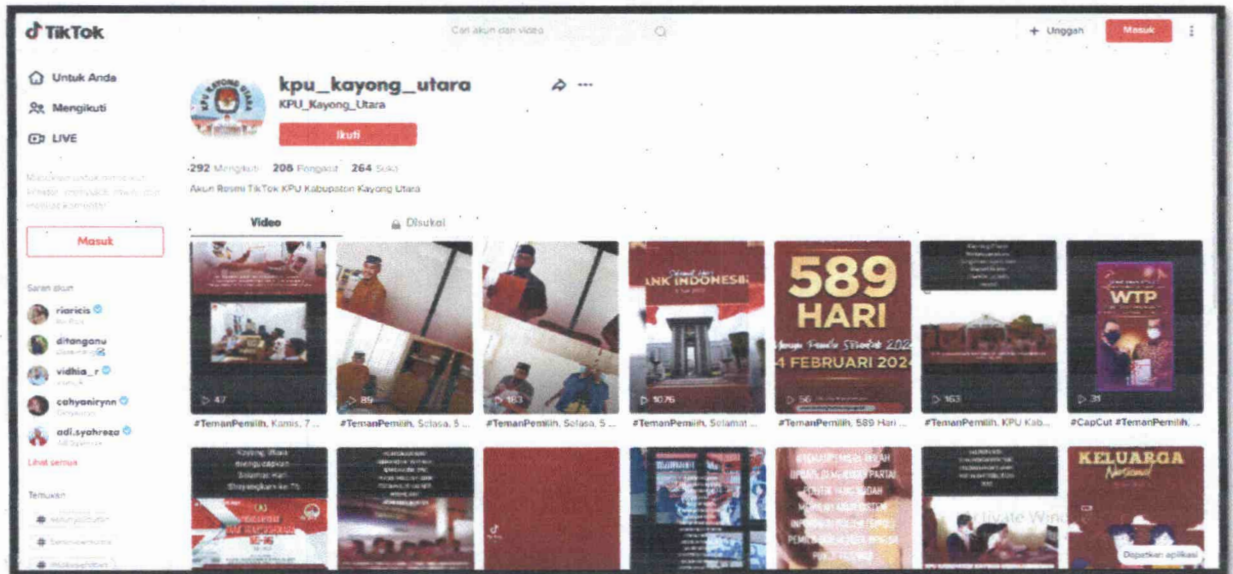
TikTok

Cari akun dan video

+ Unggah

Masuk

Untuk Anda

Mengikuti

LIVE

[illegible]

Masuk

Saran akun

riaricis

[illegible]

ditanganu

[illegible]

vidhia_r

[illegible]

cahyanirynn

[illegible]

adi.syahreza

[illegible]

Lihat semua

Temukan

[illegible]

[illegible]

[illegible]

kpu_kayong_utara

KPU_Kayong_Utara

Ikuti

292 Mengikuti 208 Pengikut 264 Suka

Akun Resmi TikTok KPU Kabupaten Kayong Utara

Video

Disukai

47

#TemanPemilih, Kamis, 7 ...

89

#TemanPemilih, Selasa, 5 ...

163

#TemanPemilih, Selasa, 5 ...

BANK INDONESIA

1076

#TemanPemilih, Selamat ...

589 HARI

14 FEBRUARI 2024

56

#TemanPemilih, 589 Hari ...

163

#TemanPemilih, KPU Kab...

WTP

31

#CapCut #TemanPemilih, ...

Kayong Utara mengucapkan Selamat Hari Bhayangkara ke 76

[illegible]

KELUARGA Nasional

Dapatkan aplikasi